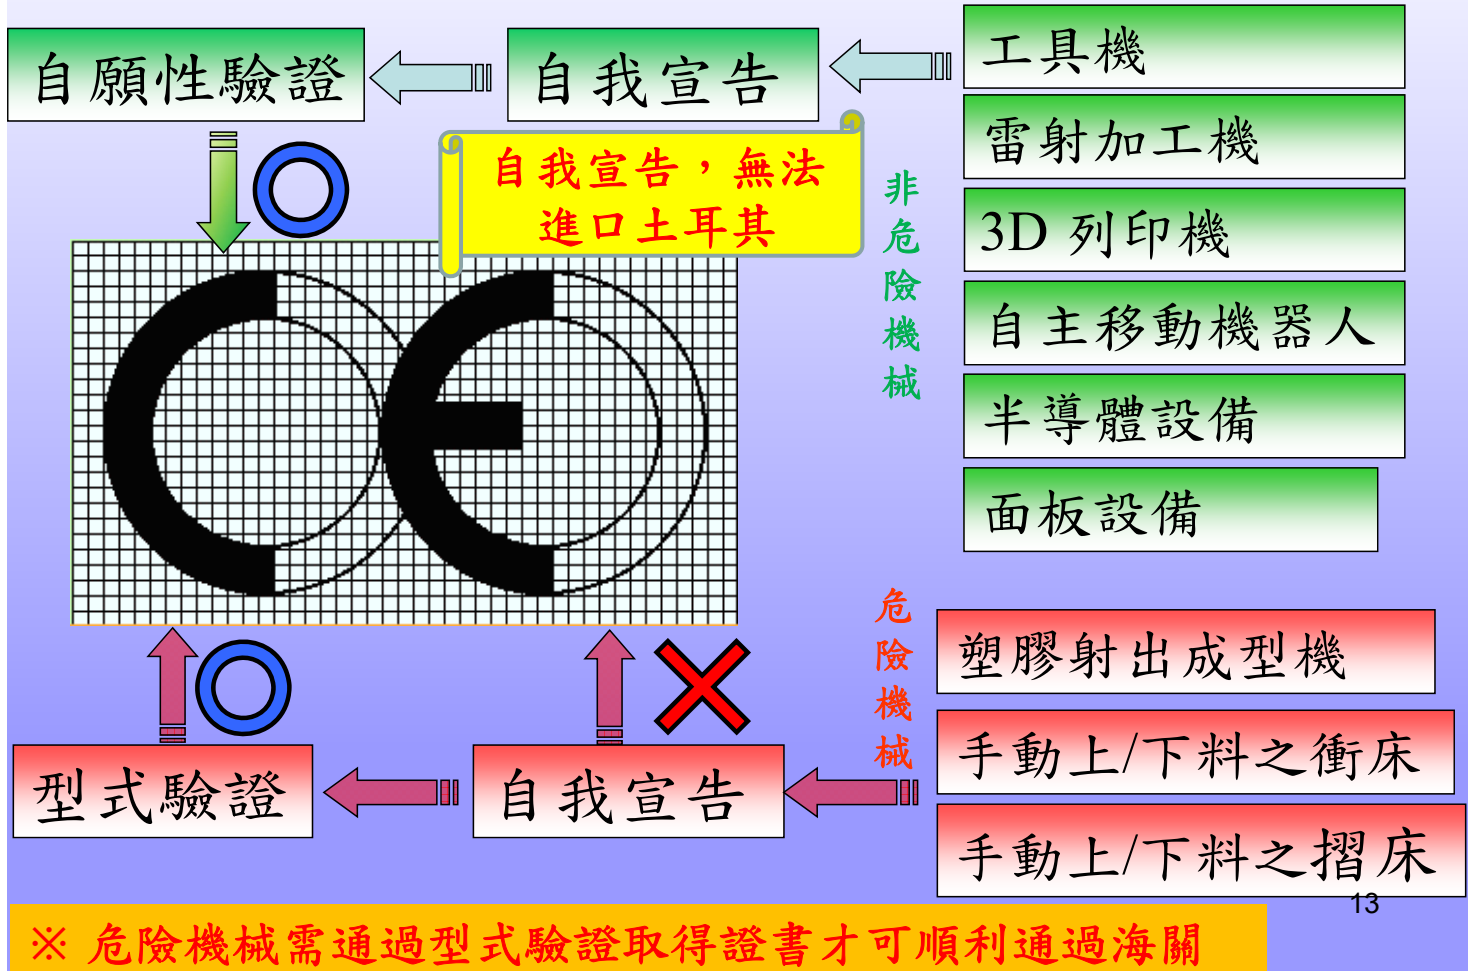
自願性驗證

自我宣告

工具機

雷射加工機

3D 列印機

自主移動機器人

半導體設備

面板設備

非危險機械

自我宣告，無法進口土耳其

危險機械

塑膠射出成型機

手動上/下料之衝床

手動上/下料之摺床

型式驗證

自我宣告

13

※ 危險機械需通過型式驗證取得證書才可順利通過海關